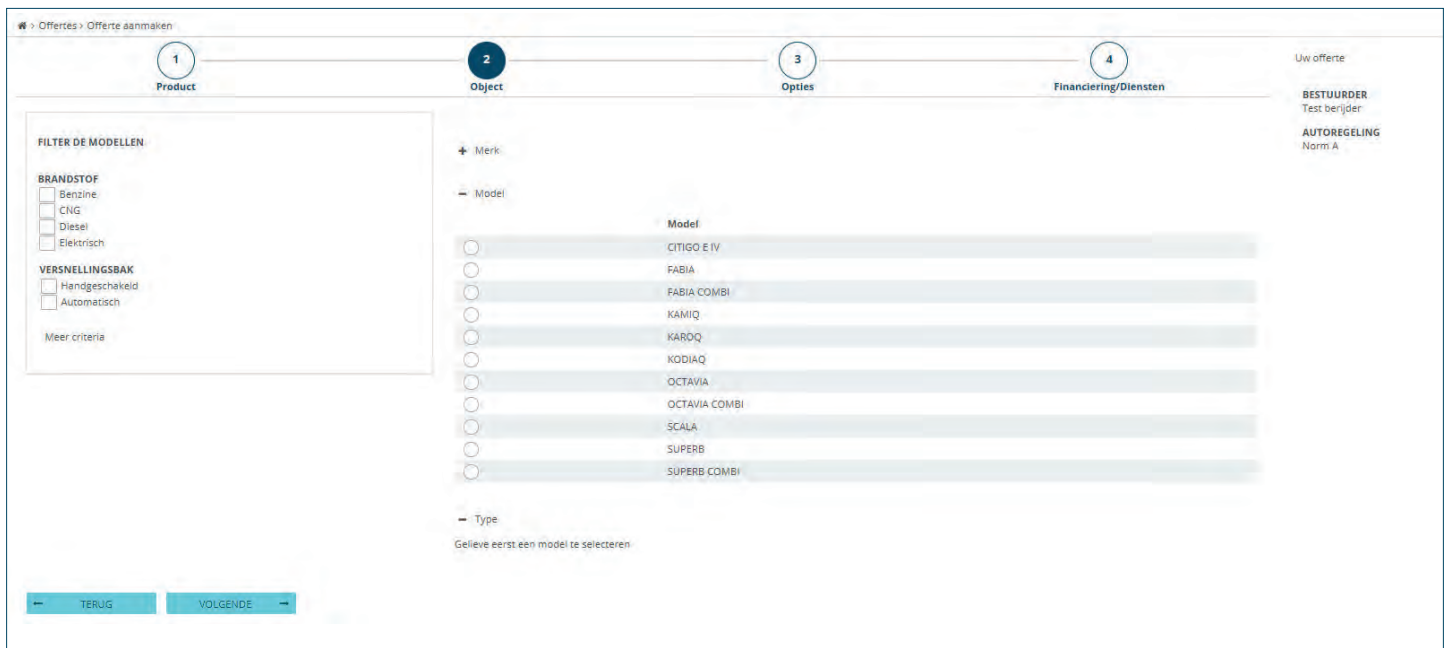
> Offertes > Offerte aanmaken

1 Product

2 Object

3 Opties

4 Financiering/Diensten

Uw offerte

BESTUURDER
Test berijder

AUTOREGELING
Norm A

FILTER DE MODELLEN

BRANDSTOF
Benzine
CNG
Diesel
Elektrisch

VERSNELLINGSBAK
Handgeschakeld
Automatisch

Meer criteria

+ Merk

− Model

| Model |
|---|
| CITIGO E IV |
| FABIA |
| FABIA COMBI |
| KAMIQ |
| KAROQ |
| KODIAQ |
| OCTAVIA |
| OCTAVIA COMBI |
| SCALA |
| SUPERB |
| SUPERB COMBI |

− Type

Gelieve eerst een model te selecteren

TERUG

VOLGENDE